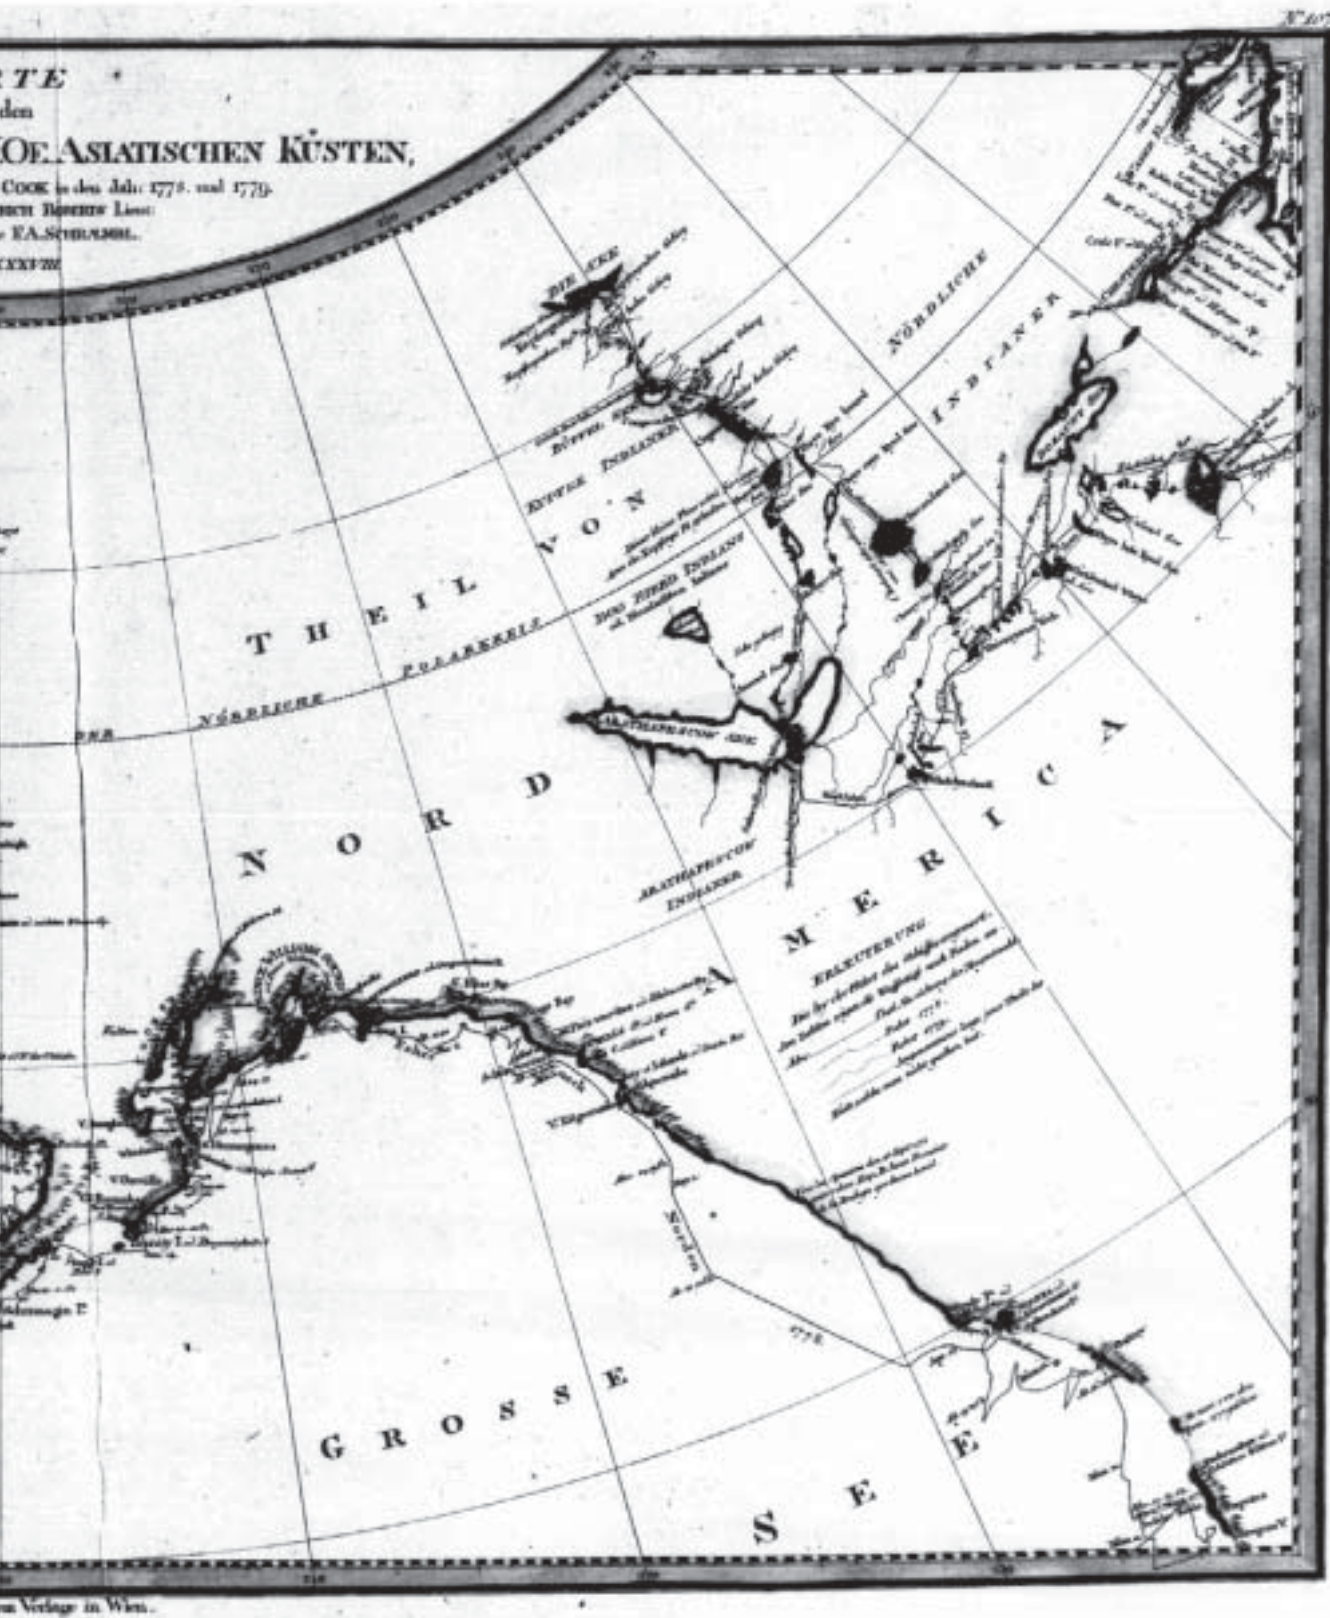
N.107

RTE
den
OE ASIATISCHEN KÜSTEN,
COOK in den Jah: 1778. und 1779.
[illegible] Lieu:
F.A.SCHRAMBL.
XXXVIII

NÖRDLICHE
INDIANER
THEIL VON
NÖRDLICHE POLARKREIS
NORD AMERICA
DIE SEE
BIBER INDIANER
DIE KUPFER INDIANER
ARATHAPESCOW SEE
ARATHAPESCOW INDIANER
ERKLÆRUNG
Die Spur der Schiffe des Schiffscommand.
Jac. Cook 1778.
1779.
1778.
GROSSE SEE

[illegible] Verlage in Wien.